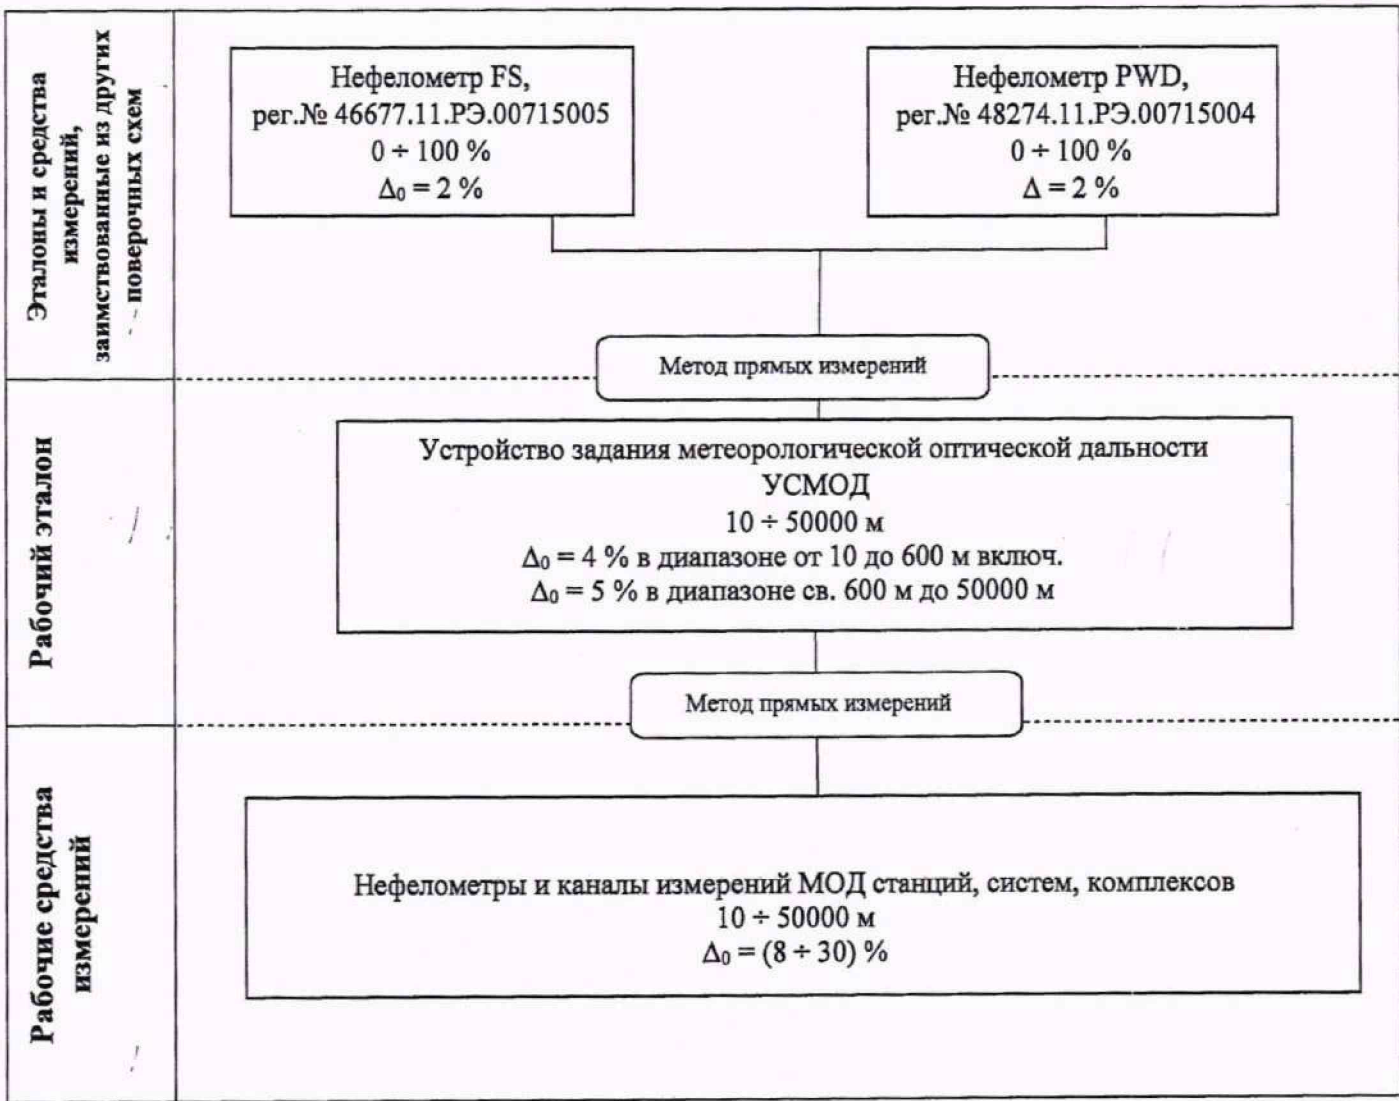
Эталоны и средства измерений, заимствованные из других поверочных схем

Нефелометр FS,
рег.№ 46677.11.РЭ.00715005
$0 \div 100$ %
$\Delta_0 = 2$ %

Нефелометр PWD,
рег.№ 48274.11.РЭ.00715004
$0 \div 100$ %
$\Delta = 2$ %

Метод прямых измерений

Рабочий эталон

Устройство задания метеорологической оптической дальности
УСМОД
$10 \div 50000$ м
$\Delta_0 = 4$ % в диапазоне от 10 до 600 м включ.
$\Delta_0 = 5$ % в диапазоне св. 600 м до 50000 м

Метод прямых измерений

Рабочие средства измерений

Нефелометры и каналы измерений МОД станций, систем, комплексов
$10 \div 50000$ м
$\Delta_0 = (8 \div 30)$ %